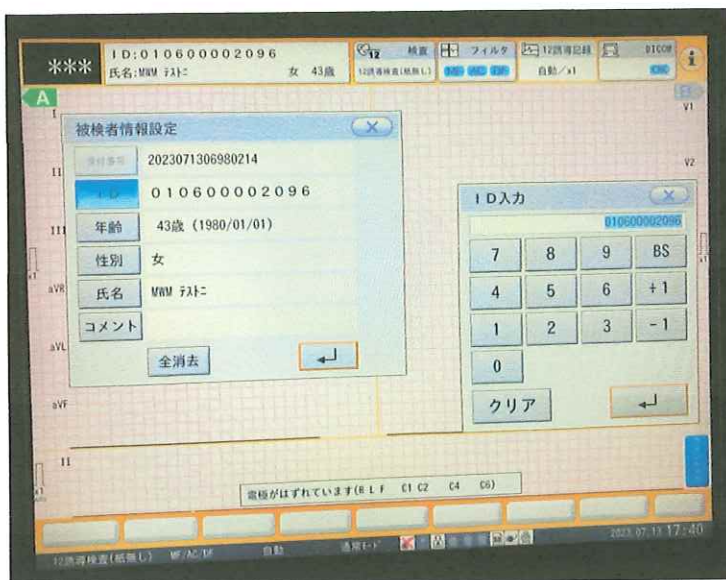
***
ID:010600002096
氏名:MWM ﾃｽﾄﾆ 女 43歳

12 検査
12誘導検査(紙無し)

フィルタ
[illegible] AC EMF

12誘導記録
自動／x1

DICOM
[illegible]

A
I
II
III
aVR
aVL
aVF
II

V1
V2

被検者情報設定
受付番号 2023071306980214
ID 010600002096
年齢 43歳 (1980/01/01)
性別 女
氏名 MWM ﾃｽﾄﾆ
コメント
全消去

ID入力
010600002096
7 8 9 BS
4 5 6 +1
1 2 3 -1
0
クリア

電極がはずれています(R L F C1 C2 C4 C6)

12誘導検査(紙無し) MF/AC/DF 自動 通常モード
2023.07.13 17:40